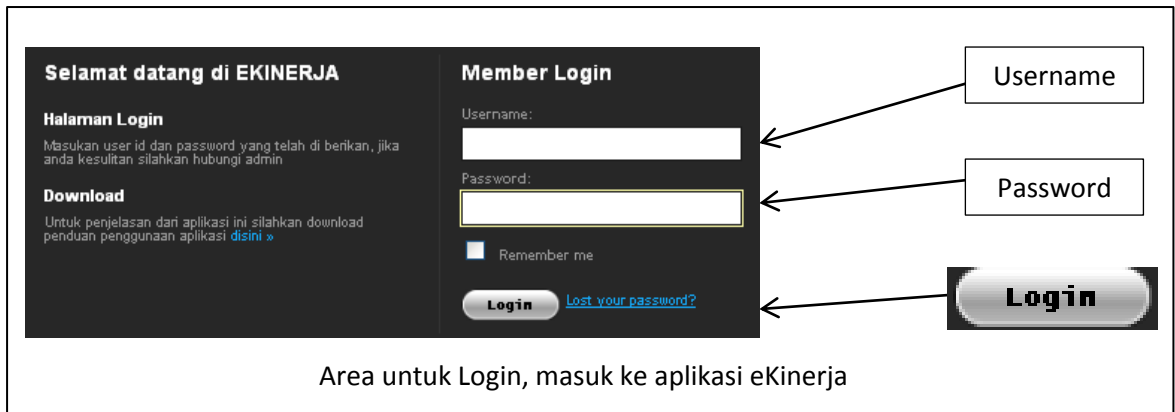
Selamat datang di EKINERJA

Halaman Login

Masukan user id dan password yang telah di berikan, jika anda kesulitan silahkan hubungi admin

Download

Untuk penjelasan dari aplikasi ini silahkan download penduan penggunaan aplikasi disini »

Member Login

Username:

Password:

Remember me

Login

Lost your password?

Username

Password

Login

Area untuk Login, masuk ke aplikasi eKinerja